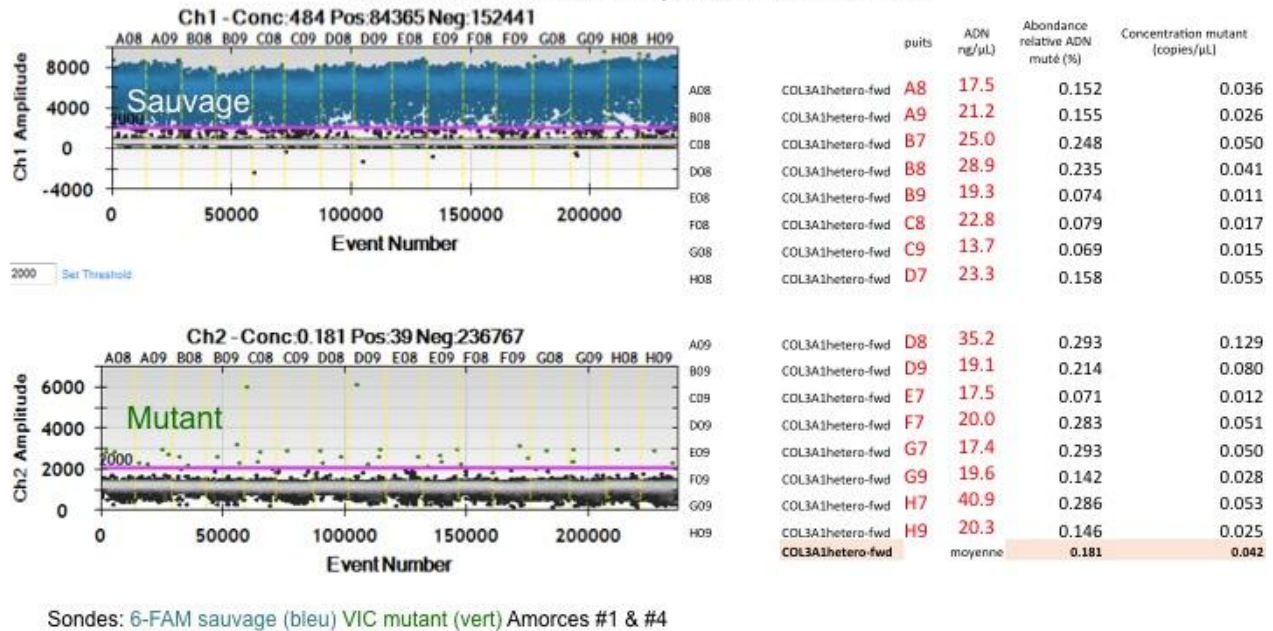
Ch1 - Conc:484 Pos:84365 Neg:152441

A08 A09 B08 B09 C08 C09 D08 D09 E08 E09 F08 F09 G08 G09 H08 H09

Ch1 Amplitude

8000
4000
2000
0
-4000

Sauvage

0 50000 100000 150000 200000

Event Number

2000 Set Threshold

Ch2 - Conc:0.181 Pos:39 Neg:236767

A08 A09 B08 B09 C08 C09 D08 D09 E08 E09 F08 F09 G08 G09 H08 H09

Ch2 Amplitude

6000
4000
2000
0

Mutant

0 50000 100000 150000 200000

Event Number

| | | puits | ADN ng/µL) | Abondance relative ADN muté (%) | Concentration mutant (copies/µL) |
|---|---|---|---|---|---|
| A08 | COL3A1hetero-fwd | A8 | 17.5 | 0.152 | 0.036 |
| B08 | COL3A1hetero-fwd | A9 | 21.2 | 0.155 | 0.026 |
| C08 | COL3A1hetero-fwd | B7 | 25.0 | 0.248 | 0.050 |
| D08 | COL3A1hetero-fwd | B8 | 28.9 | 0.235 | 0.041 |
| E08 | COL3A1hetero-fwd | B9 | 19.3 | 0.074 | 0.011 |
| F08 | COL3A1hetero-fwd | C8 | 22.8 | 0.079 | 0.017 |
| G08 | COL3A1hetero-fwd | C9 | 13.7 | 0.069 | 0.015 |
| H08 | COL3A1hetero-fwd | D7 | 23.3 | 0.158 | 0.055 |
| A09 | COL3A1hetero-fwd | D8 | 35.2 | 0.293 | 0.129 |
| B09 | COL3A1hetero-fwd | D9 | 19.1 | 0.214 | 0.080 |
| C09 | COL3A1hetero-fwd | E7 | 17.5 | 0.071 | 0.012 |
| D09 | COL3A1hetero-fwd | F7 | 20.0 | 0.283 | 0.051 |
| E09 | COL3A1hetero-fwd | G7 | 17.4 | 0.293 | 0.050 |
| F09 | COL3A1hetero-fwd | G9 | 19.6 | 0.142 | 0.028 |
| G09 | COL3A1hetero-fwd | H7 | 40.9 | 0.286 | 0.053 |
| H09 | COL3A1hetero-fwd | H9 | 20.3 | 0.146 | 0.025 |
| | COL3A1hetero-fwd | | moyenne | 0.181 | 0.042 |

Sondes: 6-FAM sauvage (bleu) VIC mutant (vert) Amorces #1 & #4